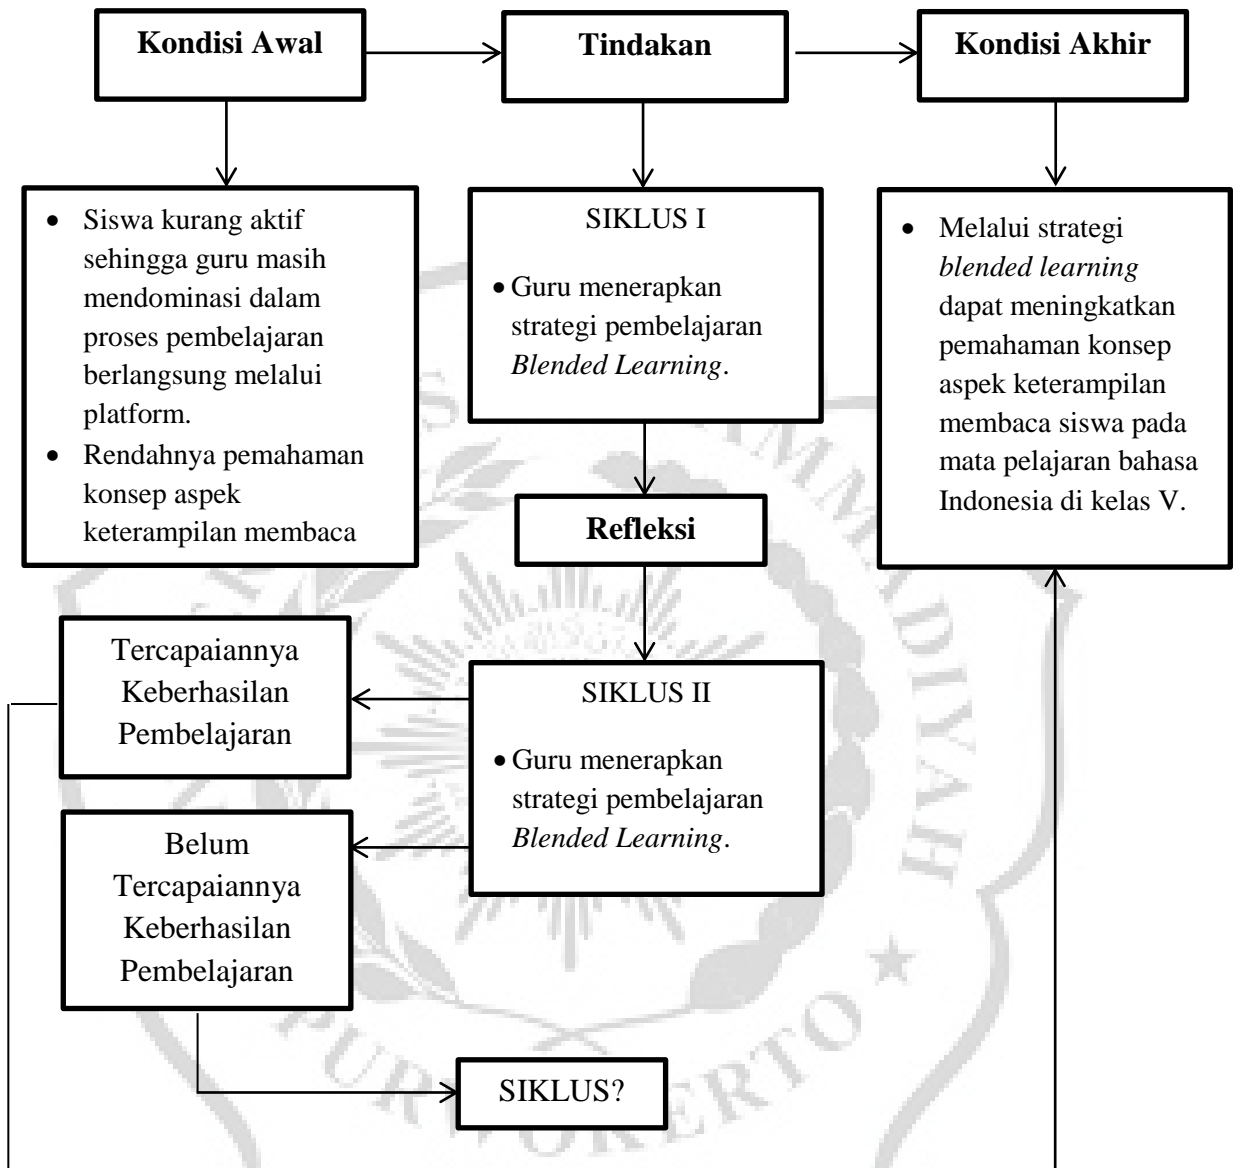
**Kondisi Awal**

**Tindakan**

**Kondisi Akhir**

- Siswa kurang aktif sehingga guru masih mendominasi dalam proses pembelajaran berlangsung melalui platform.
- Rendahnya pemahaman konsep aspek keterampilan membaca

SIKLUS I

- Guru menerapkan strategi pembelajaran *Blended Learning*.

- Melalui strategi *blended learning* dapat meningkatkan pemahaman konsep aspek keterampilan membaca siswa pada mata pelajaran bahasa Indonesia di kelas V.

**Refleksi**

Tercapaiannya Keberhasilan Pembelajaran

SIKLUS II

- Guru menerapkan strategi pembelajaran *Blended Learning*.

Belum Tercapaiannya Keberhasilan Pembelajaran

SIKLUS?

PURWOKERTO